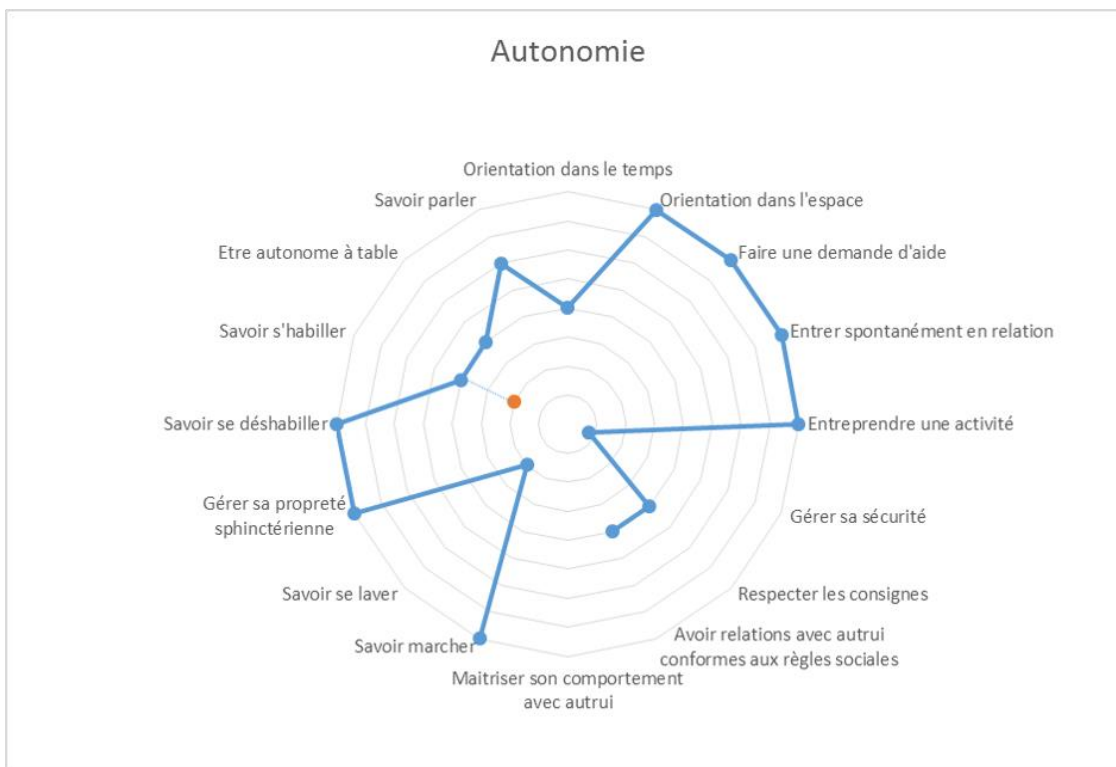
Autonomie

Orientation dans le temps
Orientation dans l'espace
Faire une demande d'aide
Entrer spontanément en relation
Entreprendre une activité
Gérer sa sécurité
Respecter les consignes
Avoir relations avec autrui conformes aux règles sociales
Maitriser son comportement avec autrui
Savoir marcher
Savoir se laver
Gérer sa propreté sphinctérienne
Savoir se déshabiller
Savoir s'habiller
Etre autonome à table
Savoir parler